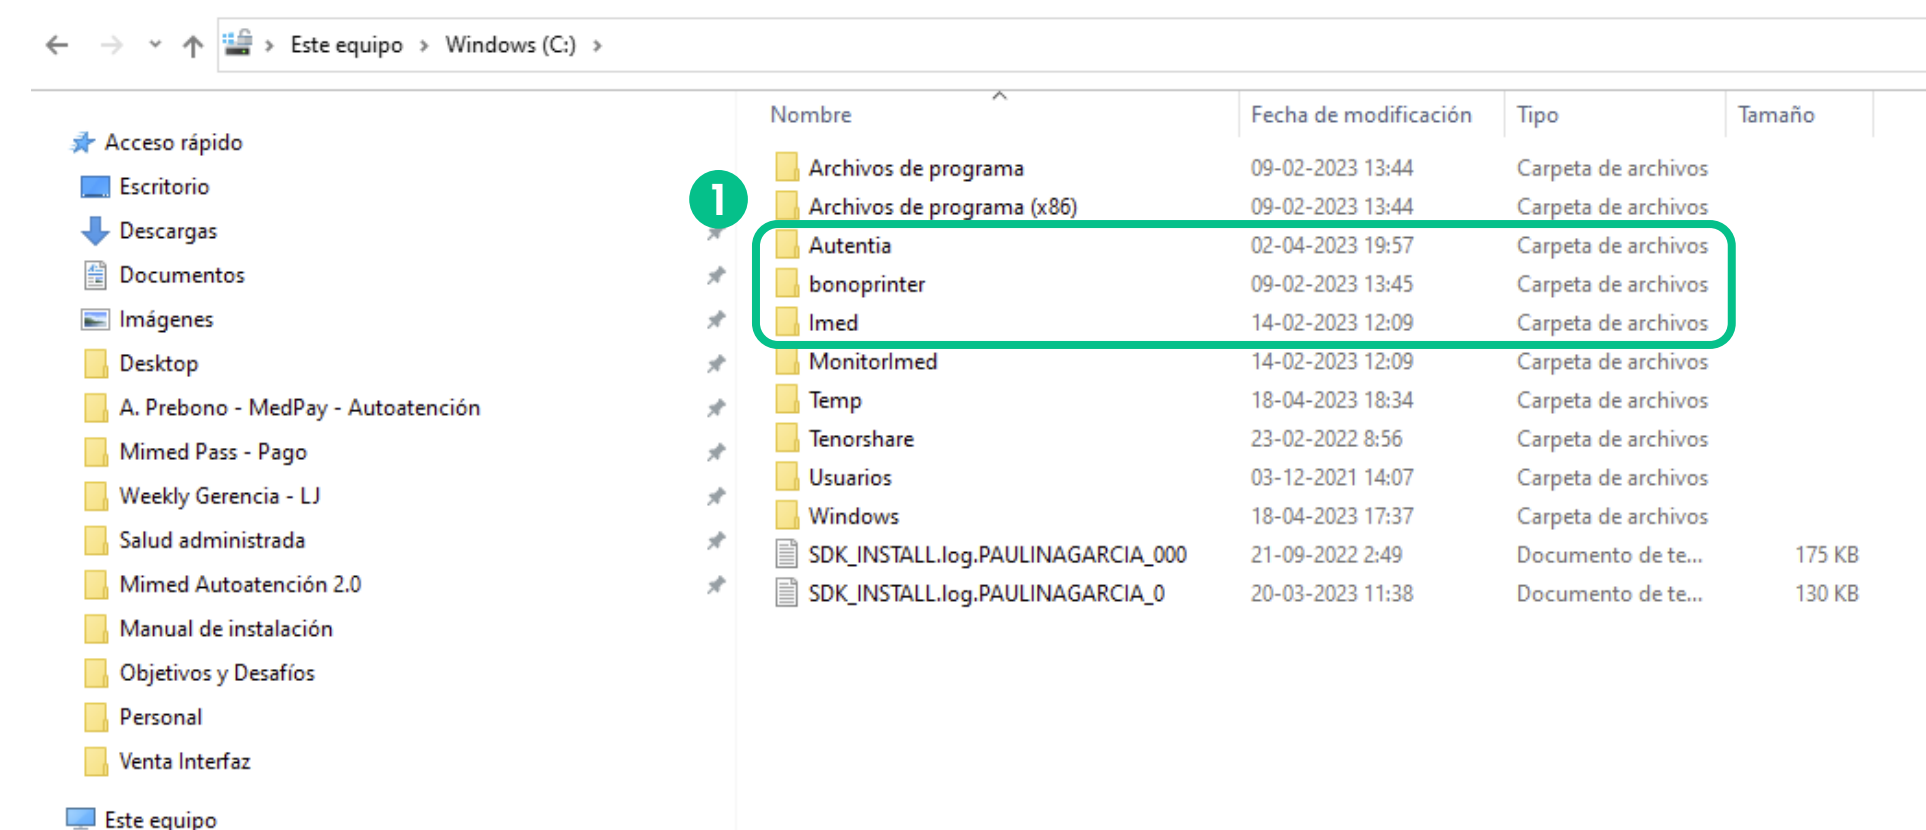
Este equipo › Windows (C:) ›

Acceso rápido
Escritorio
Descargas
Documentos
Imágenes
Desktop
A. Prebono - MedPay - Autoatención
Mimed Pass - Pago
Weekly Gerencia - LJ
Salud administrada
Mimed Autoatención 2.0
Manual de instalación
Objetivos y Desafíos
Personal
Venta Interfaz
Este equipo

1

| Nombre | Fecha de modificación | Tipo | Tamaño |
|---|---|---|---|
| Archivos de programa | 09-02-2023 13:44 | Carpeta de archivos | |
| Archivos de programa (x86) | 09-02-2023 13:44 | Carpeta de archivos | |
| Autentia | 02-04-2023 19:57 | Carpeta de archivos | |
| bonoprinter | 09-02-2023 13:45 | Carpeta de archivos | |
| Imed | 14-02-2023 12:09 | Carpeta de archivos | |
| MonitorImed | 14-02-2023 12:09 | Carpeta de archivos | |
| Temp | 18-04-2023 18:34 | Carpeta de archivos | |
| Tenorshare | 23-02-2022 8:56 | Carpeta de archivos | |
| Usuarios | 03-12-2021 14:07 | Carpeta de archivos | |
| Windows | 18-04-2023 17:37 | Carpeta de archivos | |
| SDK_INSTALL.log.PAULINAGARCIA_000 | 21-09-2022 2:49 | Documento de te... | 175 KB |
| SDK_INSTALL.log.PAULINAGARCIA_0 | 20-03-2023 11:38 | Documento de te... | 130 KB |